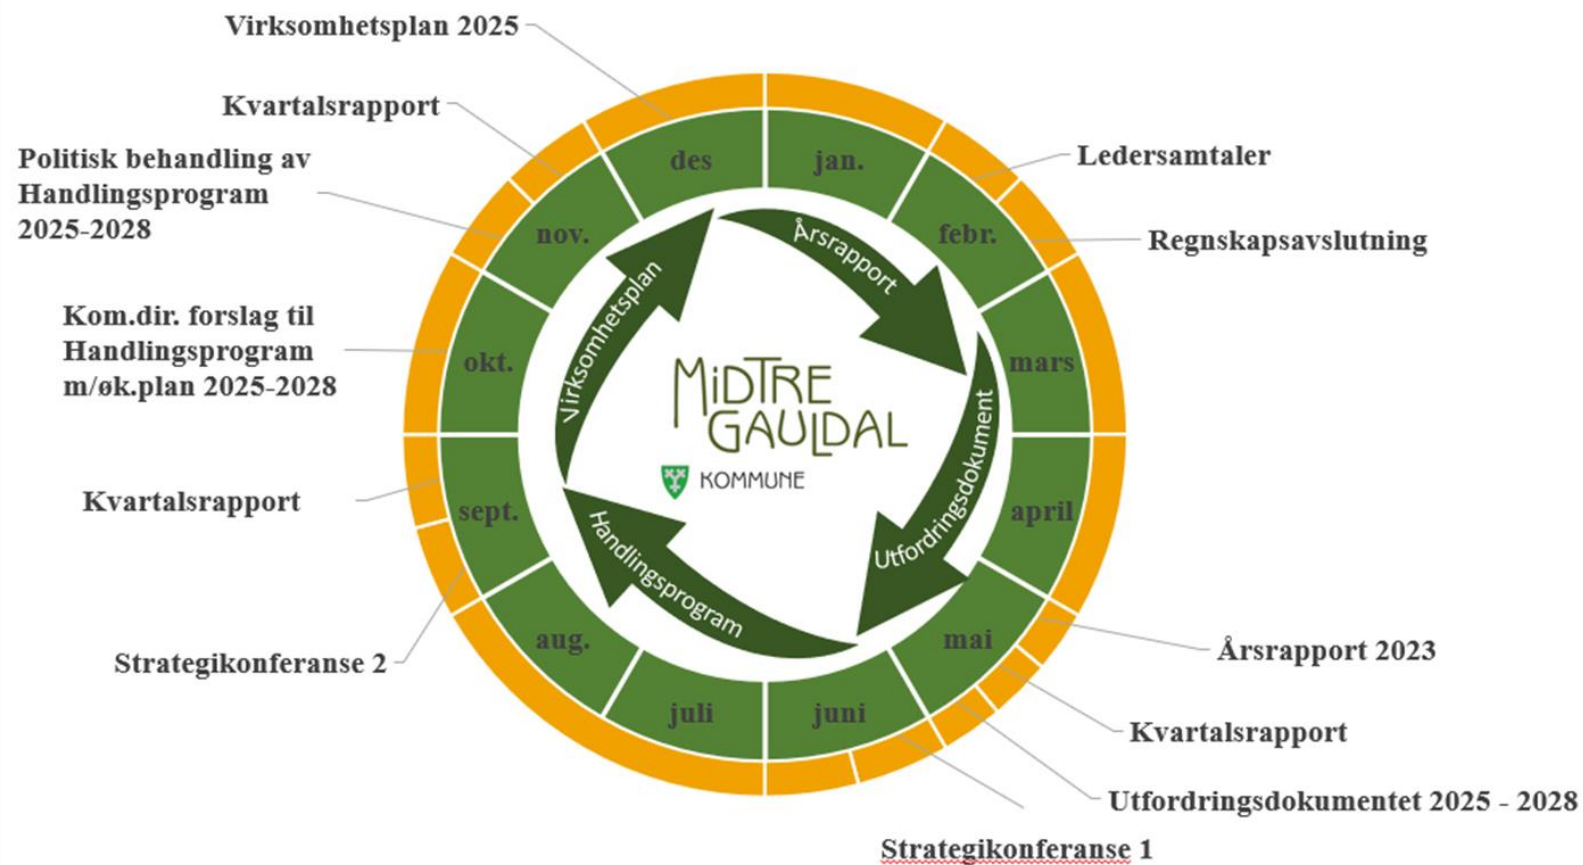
Virksomhetsplan 2025

Kvartalsrapport

Politisk behandling av Handlingsprogram 2025-2028

Kom.dir. forslag til Handlingsprogram m/øk.plan 2025-2028

Kvartalsrapport

Strategikonferanse 2

Ledersamtaler

Regnskapsavslutning

Årsrapport 2023

Kvartalsrapport

Utfordringsdokumentet 2025 - 2028

Strategikonferanse 1

jan.
febr.
mars
april
mai
juni
juli
aug.
sept.
okt.
nov.
des

Årsrapport
Utfordringsdokument
Handlingsprogram
Virksomhetsplan

MIDTRE GAULDAL
KOMMUNE